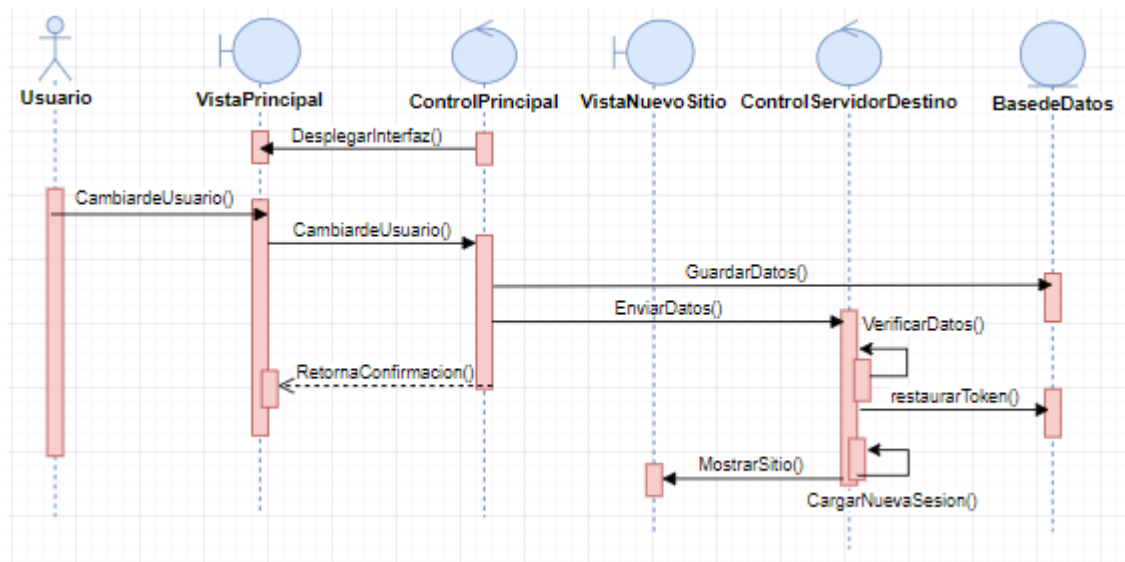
Usuario
VistaPrincipal
ControlPrincipal
VistaNuevoSitio
ControlServidorDestino
BasedeDatos

DesplegarInterfaz()
CambiardeUsuario()
CambiardeUsuario()
GuardarDatos()
EnviarDatos()
VerificarDatos()
RetornaConfirmacion()
restaurarToken()
MostrarSitio()
CargarNuevaSesion()